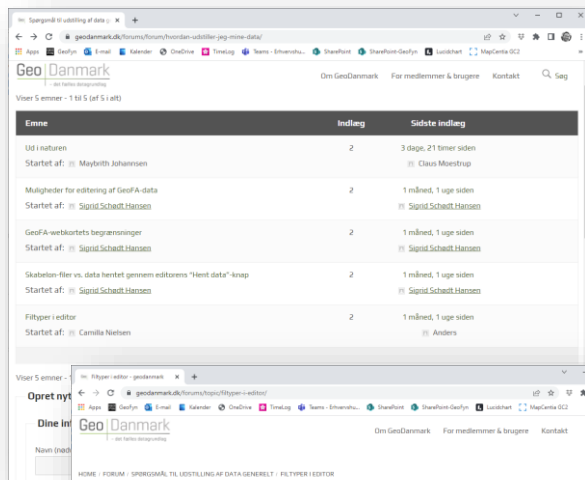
Spørgsmål til udstilling af data g ×  +

geodanmark.dk/forums/forum/hvordan-udstiller-jeg-mine-data/

Apps  GeoFyn  E-mail  Kalender  OneDrive  TimeLog  Teams - Erhvervshu...  SharePoint  SharePoint-GeoFyn  Lucidchart  MapCentia GC2

Geo Danmark
- det fælles datagrundlag

Om GeoDanmark  For medlemmer & brugere  Kontakt  Søg

Viser 5 emner - 1 til 5 (af 5 i alt)

| Emne | Indlæg | Sidste indlæg |
|---|---|---|
| Ud i naturen<br>Startet af: Maybrith Johannsen | 2 | 3 dage, 21 timer siden<br>Claus Moestrup |
| Muligheder for editering af GeoFA-data<br>Startet af: Sigrid Schødt Hansen | 2 | 1 måned, 1 uge siden<br>Sigrid Schødt Hansen |
| GeoFA-webkortets begrænsninger<br>Startet af: Sigrid Schødt Hansen | 2 | 1 måned, 1 uge siden<br>Sigrid Schødt Hansen |
| Skabelon-filer vs. data hentet gennem editorens "Hent data"-knap<br>Startet af: Sigrid Schødt Hansen | 2 | 1 måned, 1 uge siden<br>Sigrid Schødt Hansen |
| Filtyper i editor<br>Startet af: Camilla Nielsen | 2 | 1 måned, 1 uge siden<br>Anders |

Viser 5 emner - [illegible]

Opret ny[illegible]

Dine in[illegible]

Navn (ned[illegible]

Filtyper i editor - geodanmark ×  +

geodanmark.dk/forums/topic/filtyper-i-editor/

Apps  GeoFyn  E-mail  Kalender  OneDrive  TimeLog  Teams - Erhvervshu...  SharePoint  SharePoint-GeoFyn  Lucidchart  MapCentia GC2

Geo Danmark
- det fælles datagrundlag

Om GeoDanmark  For medlemmer & brugere  Kontakt

HOME / FORUM / SPØRGSMÅL TIL UDSTILLING AF DATA GENERELT / FILTYPER I EDITOR